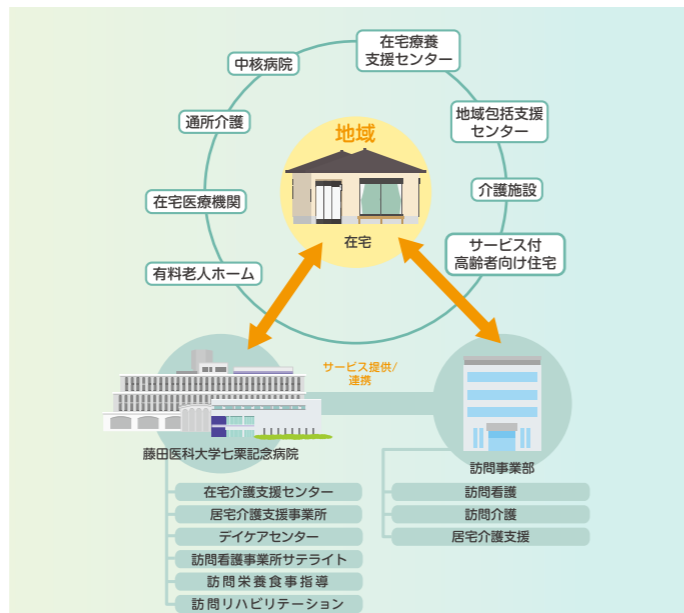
中核病院

在宅療養
支援センター

地域包括支援
センター

通所介護

地域

介護施設

在宅医療機関

在宅

サービス付
高齢者向け住宅

有料老人ホーム

サービス提供/
連携

藤田医科大学七栗記念病院

訪問事業部

在宅介護支援センター
居宅介護支援事業所
デイケアセンター
訪問看護事業所サテライト
訪問栄養食事指導
訪問リハビリテーション

訪問看護
訪問介護
居宅介護支援